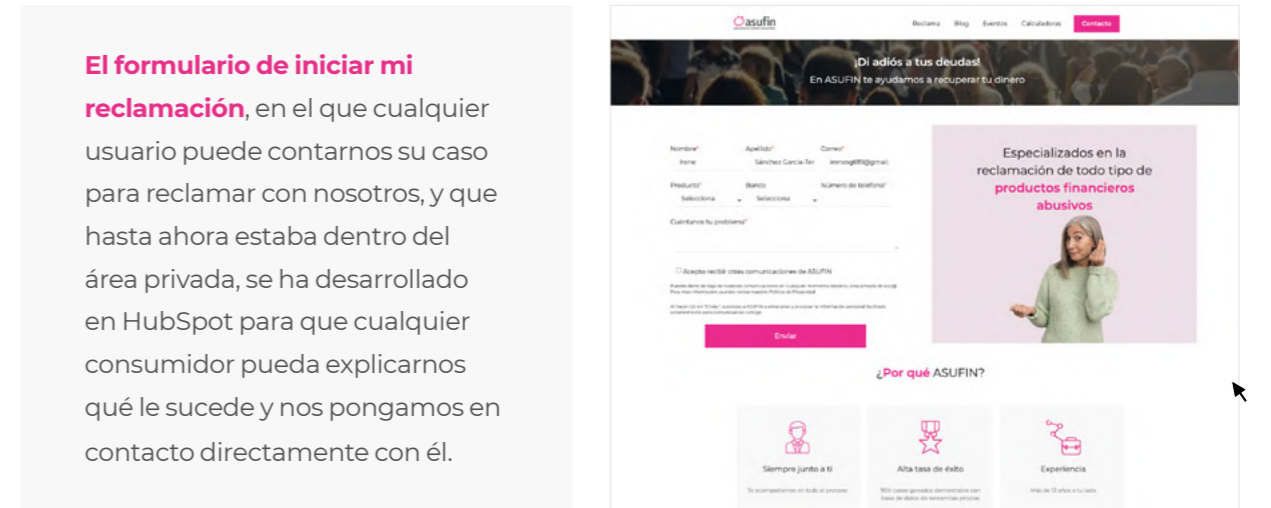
**El formulario de iniciar mi reclamación**, en el que cualquier usuario puede contarnos su caso para reclamar con nosotros, y que hasta ahora estaba dentro del área privada, se ha desarrollado en HubSpot para que cualquier consumidor pueda explicarnos qué le sucede y nos pongamos en contacto directamente con él.

asufin

Reclama Blog Eventos Calculadoras Contacto

¡Di adiós a tus deudas!

En ASUFIN te ayudamos a recuperar tu dinero

Nombre* Irene

Apellido* Sánchez García-Ter

Correo* irenesg89@gmail.

Producto* Selecciona

Banco Selecciona

Número de teléfono*

Cuéntanos tu problema*

Acepto recibir otras comunicaciones de ASUFIN

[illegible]

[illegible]

Enviar

Especializados en la reclamación de todo tipo de productos financieros abusivos

¿Por qué ASUFIN?

Siempre junto a ti

Te acompañamos en todo el proceso

Alta tasa de éxito

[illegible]

Experiencia

Más de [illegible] años a tu lado